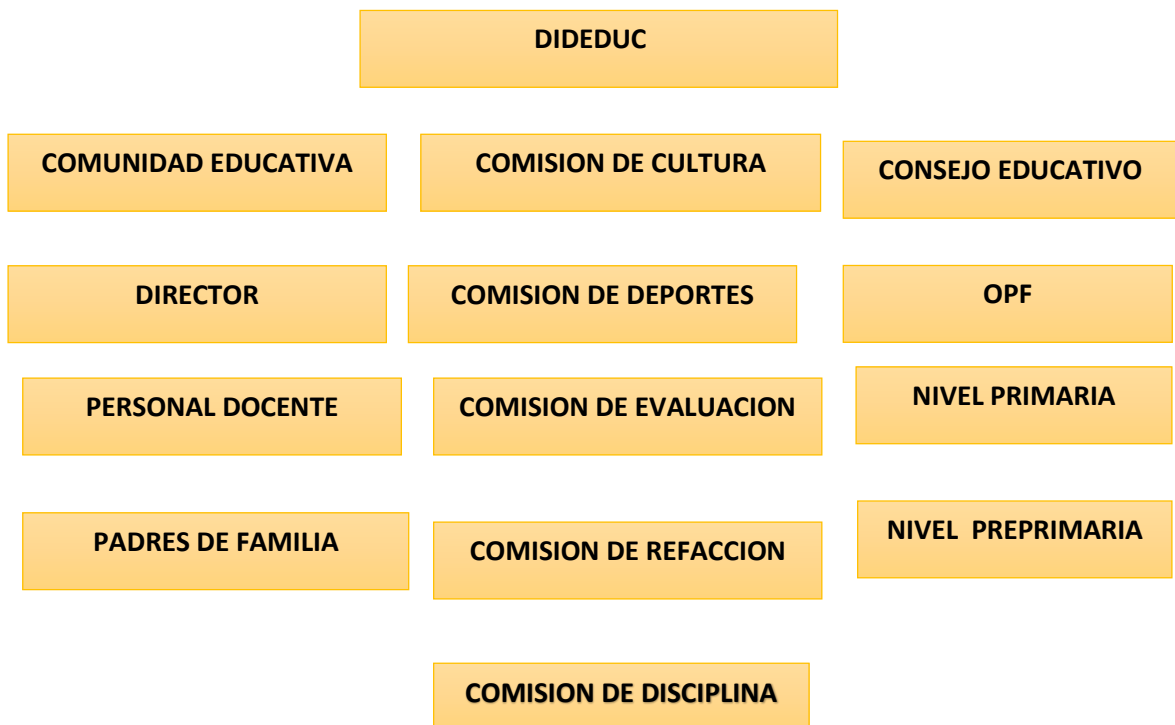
DIDEDUC

COMUNIDAD EDUCATIVA

COMISION DE CULTURA

CONSEJO EDUCATIVO

DIRECTOR

COMISION DE DEPORTES

OPF

PERSONAL DOCENTE

COMISION DE EVALUACION

NIVEL PRIMARIA

PADRES DE FAMILIA

COMISION DE REFACCION

NIVEL PREPRIMARIA

COMISION DE DISCIPLINA